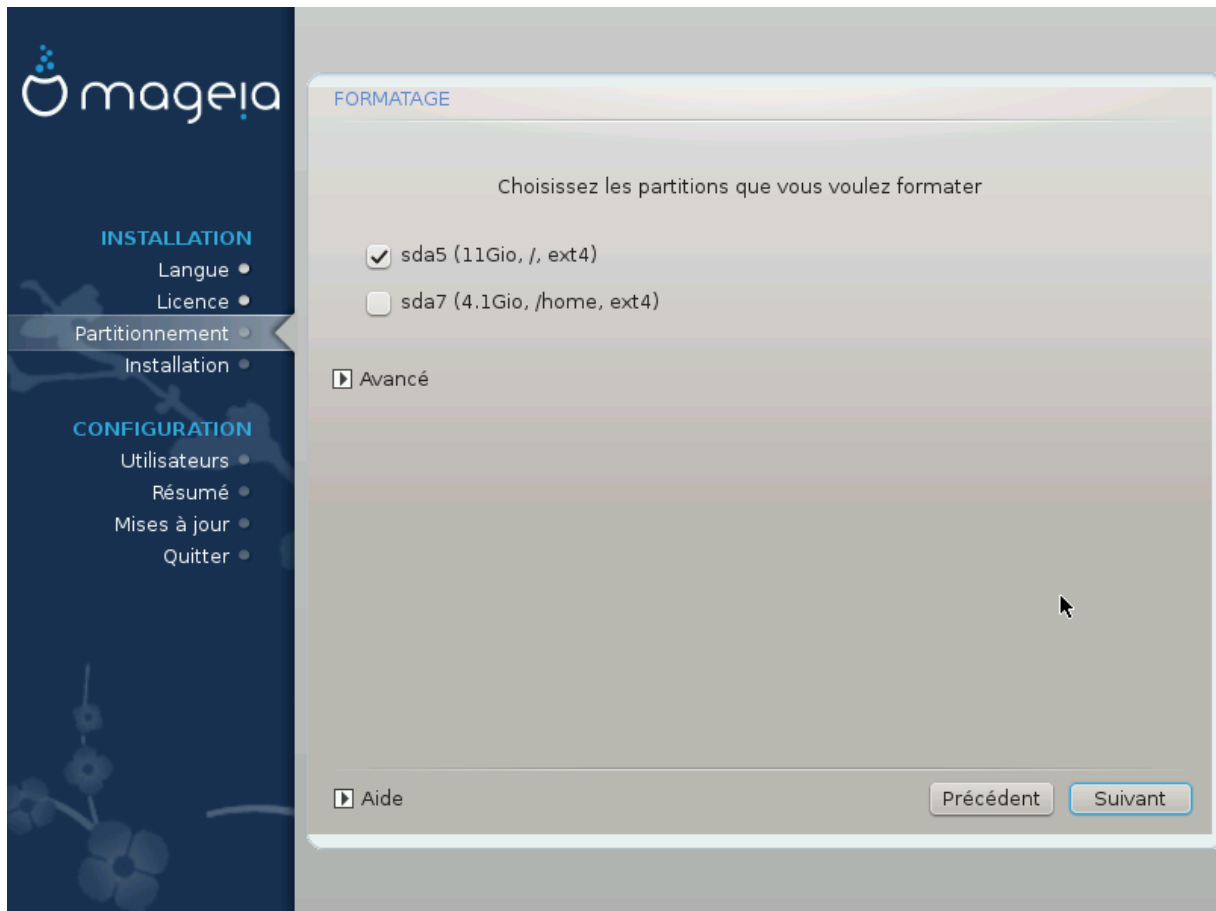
mageia

INSTALLATION
Langue
Licence
Partitionnement
Installation

CONFIGURATION
Utilisateurs
Résumé
Mises à jour
Quitter

FORMATAGE

Choisissez les partitions que vous voulez formater

sda5 (11Gio, /, ext4)

sda7 (4.1Gio, /home, ext4)

Avancé

Aide

Précédent

Suivant